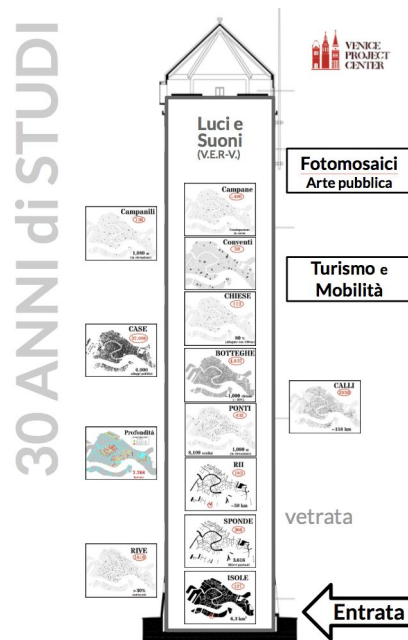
30 ANNI di STUDI

VENICE PROJECT CENTER

Luci e Suoni (V.E.R-V.)

Fotomosaici
Arte pubblica

Turismo e Mobilità

Campane

Conventi

CHIESE

BOTTEGHE

PONTI

RII
~50 km

SPONDE

ISOLE

Campanili
1,100

CASE

Profondità

RIVE

CALLI
~150 km

vetrata

Entrata